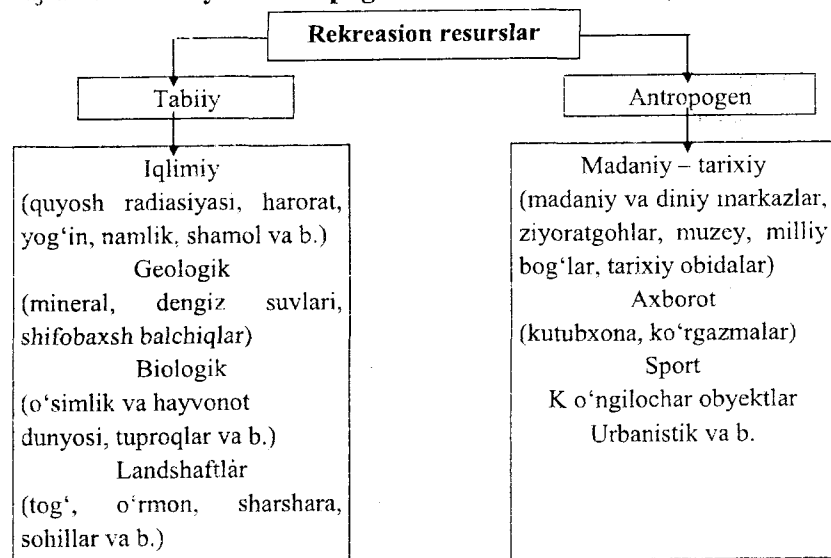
Rekreasion resurslar

Tabiiy

Iqlimiy
(quyosh radiasiyasi, harorat, yog'in, namlik, shamol va b.)
Geologik
(mineral, dengiz suvlari, shifobaxsh balchiqlar)
Biologik
(o'simlik va hayvonot dunyosi, tuproqlar va b.)
Landshaftlar
(tog', o'rmon, sharshara, sohillar va b.)

Antropogen

Madaniy – tarixiy
(madaniy va diniy markazlar, ziyoratgohlar, muzey, milliy bog'lar, tarixiy obidalar)
Axborot
(kutubxona, ko'rgazmalar)
Sport
K o'ngilochar obyektlar
Urbanistik va b.